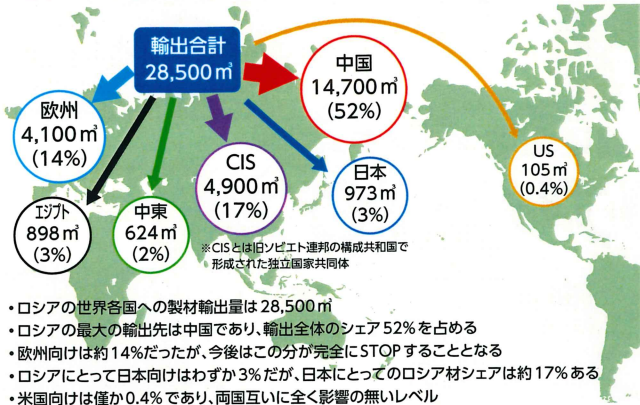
輸出合計
28,500㎥

中国
14,700㎥
(52%)

欧州
4,100㎥
(14%)

CIS
4,900㎥
(17%)

日本
973㎥
(3%)

US
105㎥
(0.4%)

エジプト
898㎥
(3%)

中東
624㎥
(2%)

※CISとは旧ソビエト連邦の構成共和国で形成された独立国家共同体

• ロシアの世界各国への製材輸出量は28,500㎥
• ロシアの最大の輸出先は中国であり、輸出全体のシェア52%を占める
• 欧州向けは約14%だったが、今後はこの分が完全にSTOPすることとなる
• ロシアにとって日本向けはわずか3%だが、日本にとってのロシア材シェアは約17%ある
• 米国向けは僅か0.4%であり、両国互いに全く影響の無いレベル